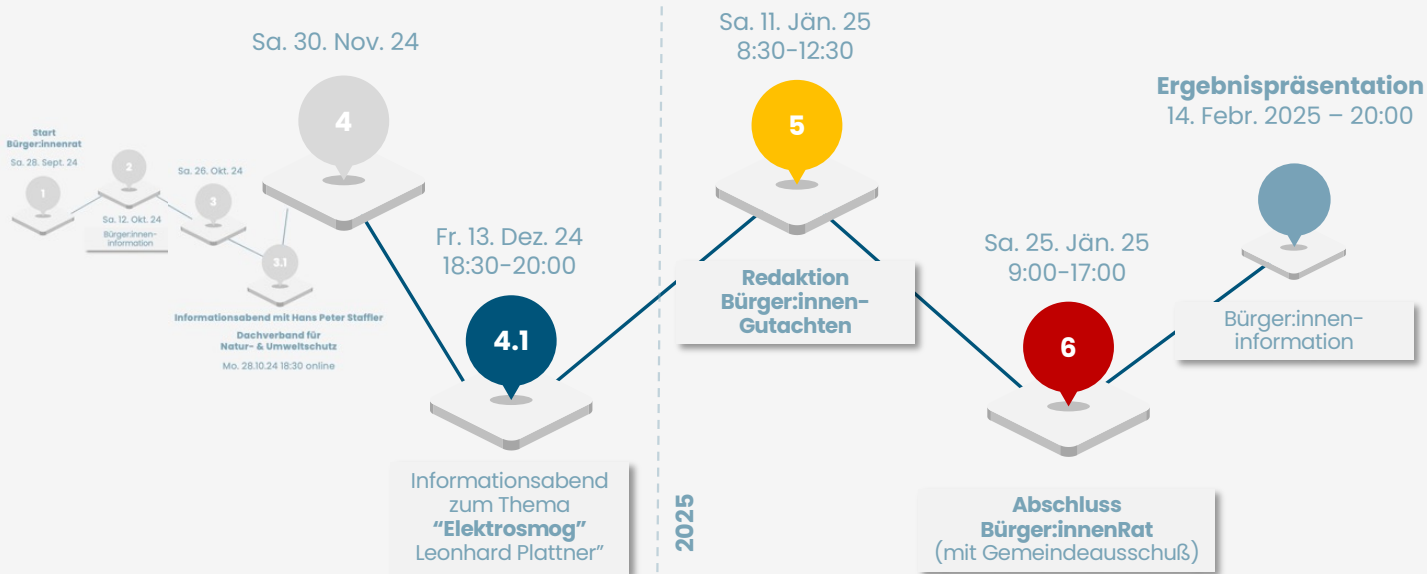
Start
Bürger:innenrat
Sa. 28. Sept. 24

1

2

Sa. 12. Okt. 24
Bürger:innen-information

Sa. 26. Okt. 24

3

3.1

Informationsabend mit Hans Peter Staffler
Dachverband für Natur- & Umweltschutz
Mo. 28.10.24 18:30 online

Sa. 30. Nov. 24

4

Fr. 13. Dez. 24
18:30-20:00

4.1

Informationsabend zum Thema **“Elektrosmog”** Leonhard Plattner”

2025

Sa. 11. Jän. 25
8:30-12:30

5

Redaktion Bürger:innen-Gutachten

Sa. 25. Jän. 25
9:00-17:00

6

Abschluss Bürger:innenRat
(mit Gemeindeausschuß)

Ergebnispräsentation
14. Febr. 2025 – 20:00

Bürger:innen-information